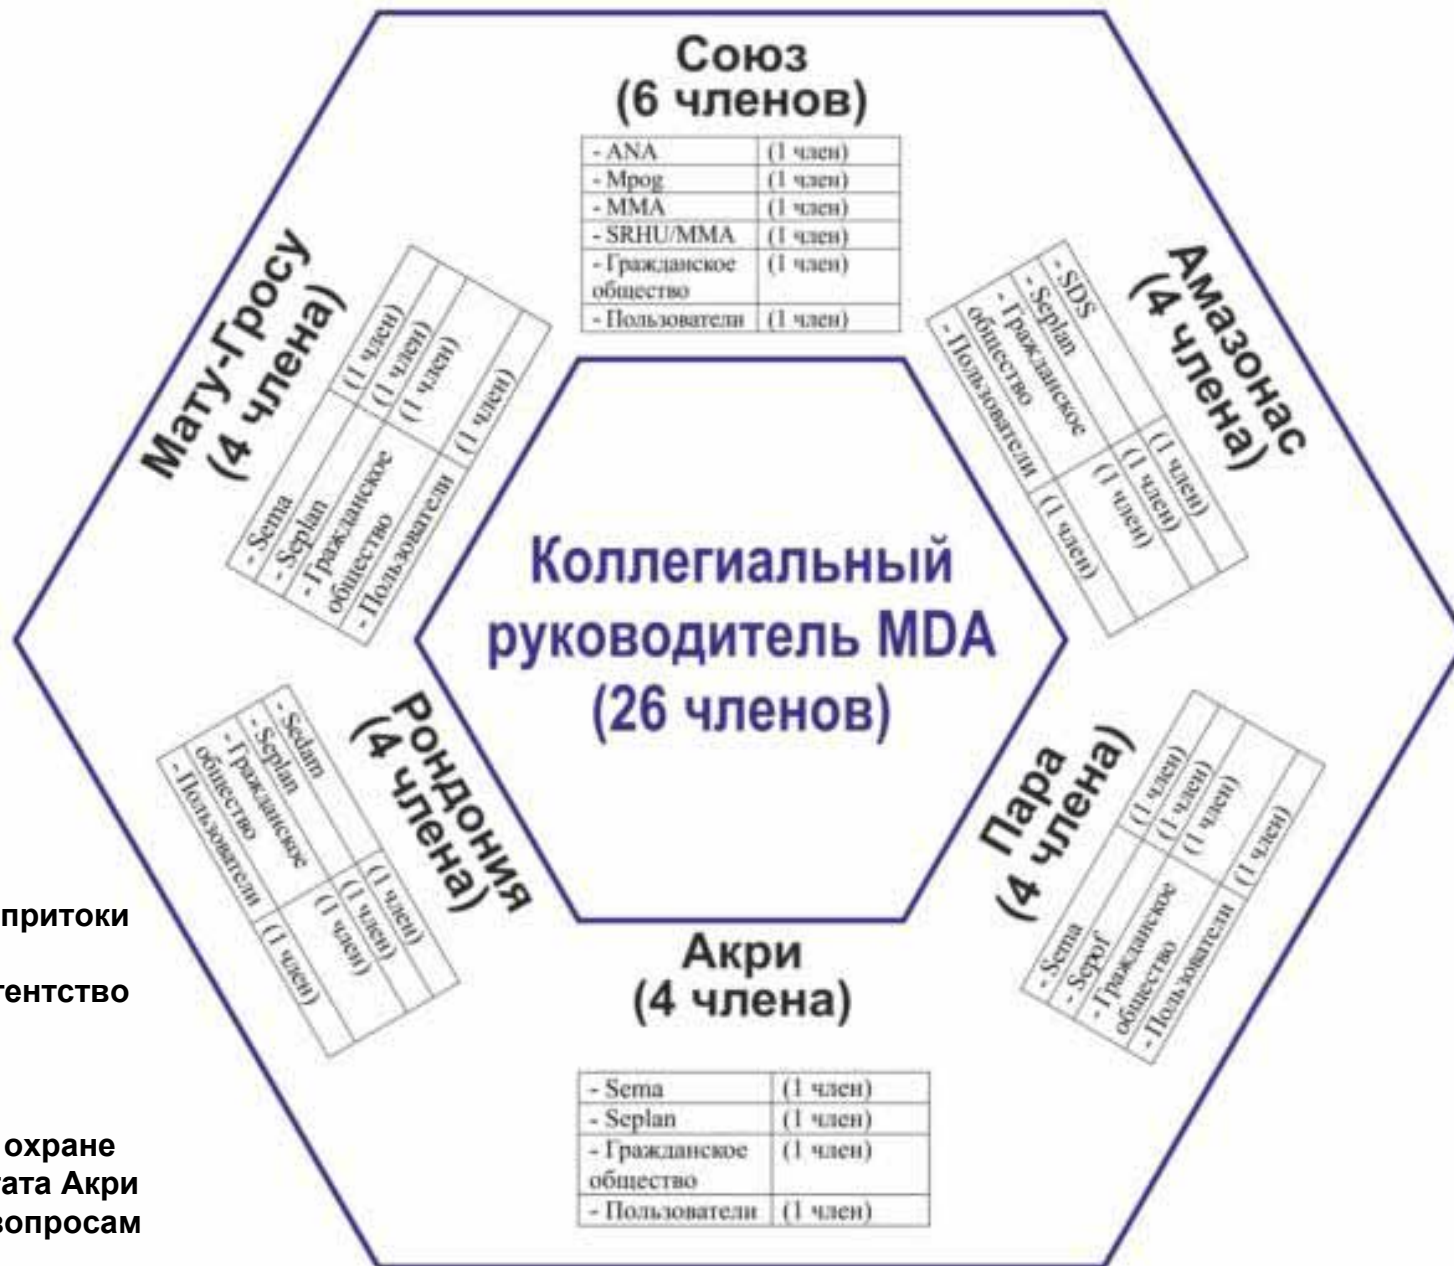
Союз
(6 членов)

| - ANA | (1 член) |
|---|---|
| - Mpog | (1 член) |
| - MMA | (1 член) |
| - SRHU/MMA | (1 член) |
| - Гражданское общество | (1 член) |
| - Пользователи | (1 член) |

Амазонас
(4 члена)

| - SDS | (1 член) |
|---|---|
| - Seplan | (1 член) |
| - Гражданское общество | (1 член) |
| - Пользователи | (1 член) |

Мату-Гросу
(4 члена)

| - Sema | (1 член) |
|---|---|
| - Seplan | (1 член) |
| - Гражданское общество | (1 член) |
| - Пользователи | (1 член) |

Коллегиальный руководитель MDA (26 членов)

Рондония
(4 члена)

| - Sedam | (1 член) |
|---|---|
| - Seplan | (1 член) |
| - Гражданское общество | (1 член) |
| - Пользователи | (1 член) |

Пара
(4 члена)

| - Sema | (1 член) |
|---|---|
| - Sepof | (1 член) |
| - Гражданское общество | (1 член) |
| - Пользователи | (1 член) |

Акри
(4 члена)

| - Sema | (1 член) |
|---|---|
| - Seplan | (1 член) |
| - Гражданское общество | (1 член) |
| - Пользователи | (1 член) |

притоки

гентство

охране
тата Акри
вопросам